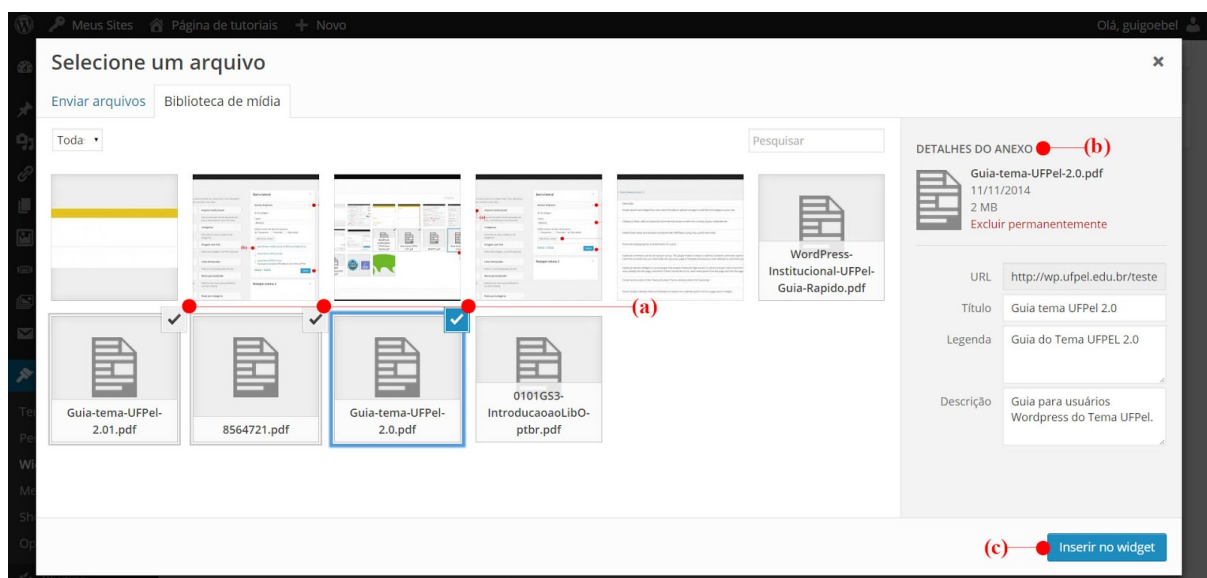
Meus Sites   Página de tutoriais   + Novo   Olá, guigoebel

Selecione um arquivo

×

Enviar arquivos   Biblioteca de mídia

Toda

Pesquisar

WordPress-Institucional-UFPel-Guia-Rapido.pdf

(a)

Guia-tema-UFPel-2.01.pdf

8564721.pdf

Guia-tema-UFPel-2.0.pdf

0101GS3-IntroducaoaoLibO-ptbr.pdf

DETALHES DO ANEXO (b)

Guia-tema-UFPel-2.0.pdf
11/11/2014
2 MB
Excluir permanentemente

URL   http://wp.ufpel.edu.br/teste

Título   Guia tema UFPel 2.0

Legenda   Guia do Tema UFPEL 2.0

Descrição   Guia para usuários Wordpress do Tema UFPel.

(c)   Inserir no widget